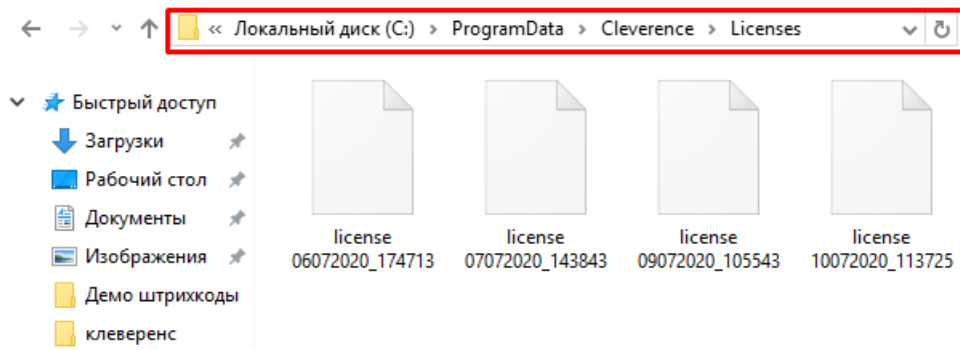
« Локальный диск (C:) › ProgramData › Cleverence › Licenses

Быстрый доступ
Загрузки
Рабочий стол
Документы
Изображения
Демо штрихкоды
клеверенс

license 06072020_174713
license 07072020_143843
license 09072020_105543
license 10072020_113725